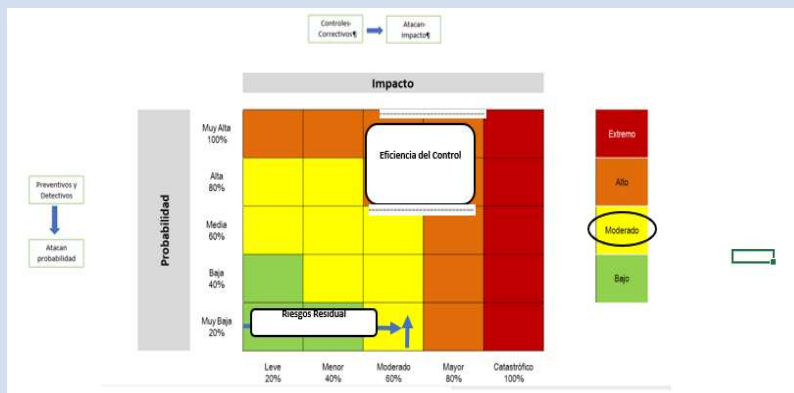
Controles Correctivos¶

Atacan Impacto¶

Impacto

Preventivos y Detectivos

Atacan probabilidad

Probabilidad

Muy Alta 100%

Alta 80%

Media 60%

Baja 40%

Muy Baja 20%

Eficiencia del Control

Riesgos Residual

Leve 20%

Menor 40%

Moderado 60%

Mayor 80%

Catastrófico 100%

Extremo

Alto

Moderado

Bajo